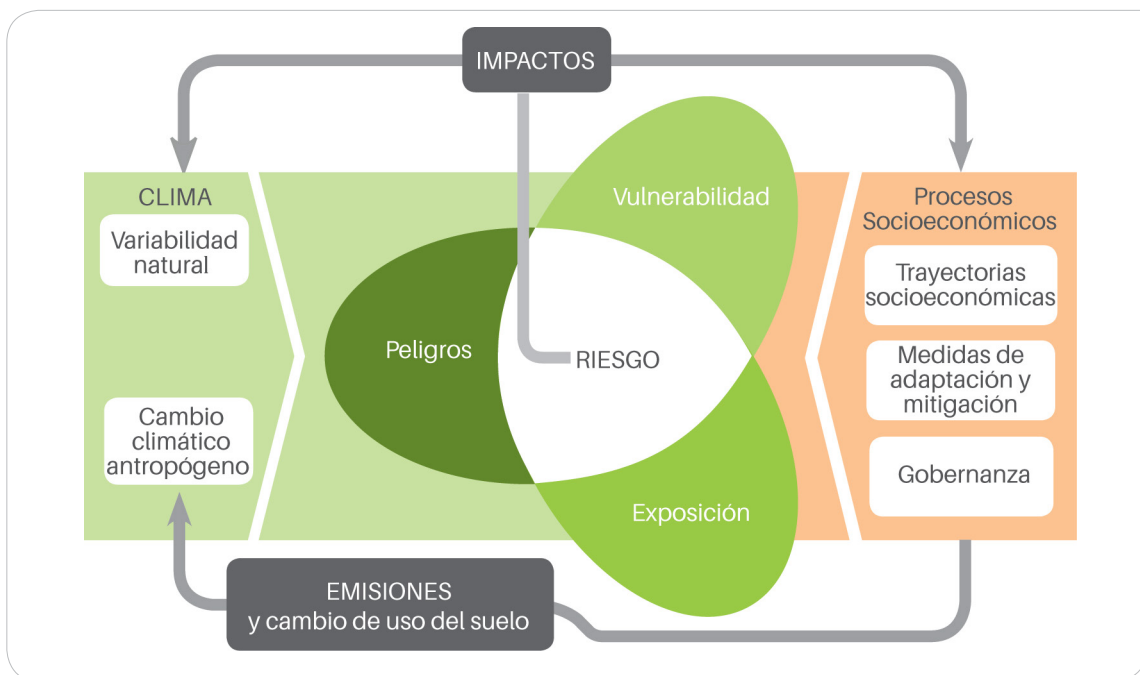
IMPACTOS

CLIMA

Variabilidad natural

Cambio climático antropógeno

Vulnerabilidad

Peligros

RIESGO

Exposición

Procesos Socioeconómicos

Trayectorias socioeconómicas

Medidas de adaptación y mitigación

Gobernanza

EMISIONES
y cambio de uso del suelo